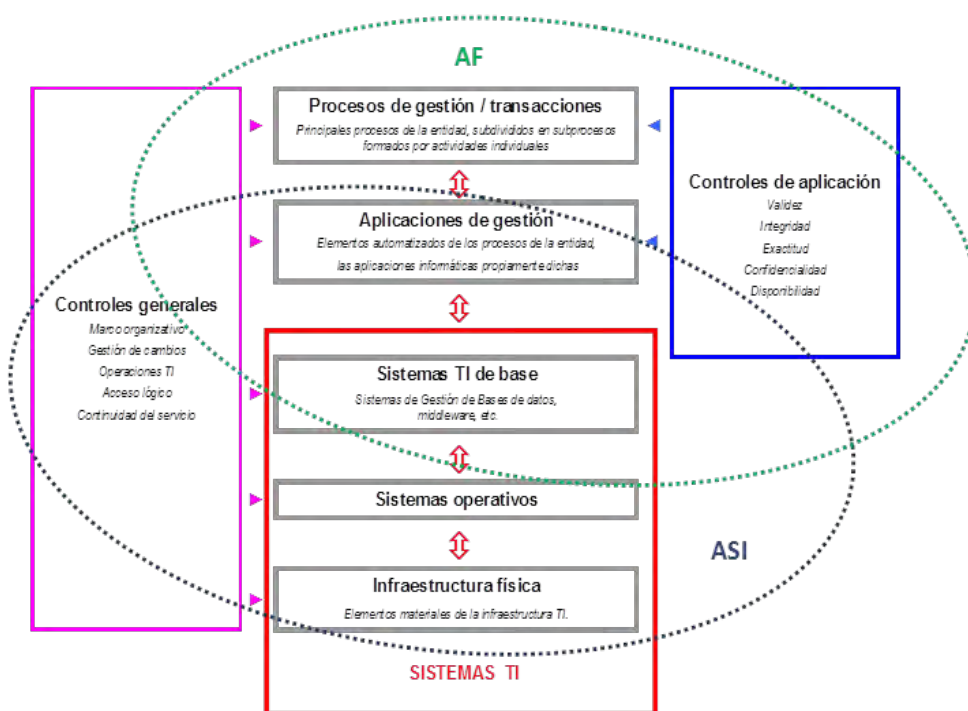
AF

Procesos de gestión / transacciones
Principales procesos de la entidad, subdivididos en subprocesos formados por actividades individuales

Aplicaciones de gestión
Elementos automatizados de los procesos de la entidad, las aplicaciones informáticas propiamente dichas

Controles de aplicación
Validez
Integridad
Exactitud
Confidencialidad
Disponibilidad

Controles generales
Marco organizativo
Gestión de cambios
Operaciones TI
Acceso lógico
Continuidad del servicio

Sistemas TI de base
Sistemas de Gestión de Bases de datos, middleware, etc.

Sistemas operativos

ASI

Infraestructura física
Elementos materiales de la infraestructura TI.

SISTEMAS TI